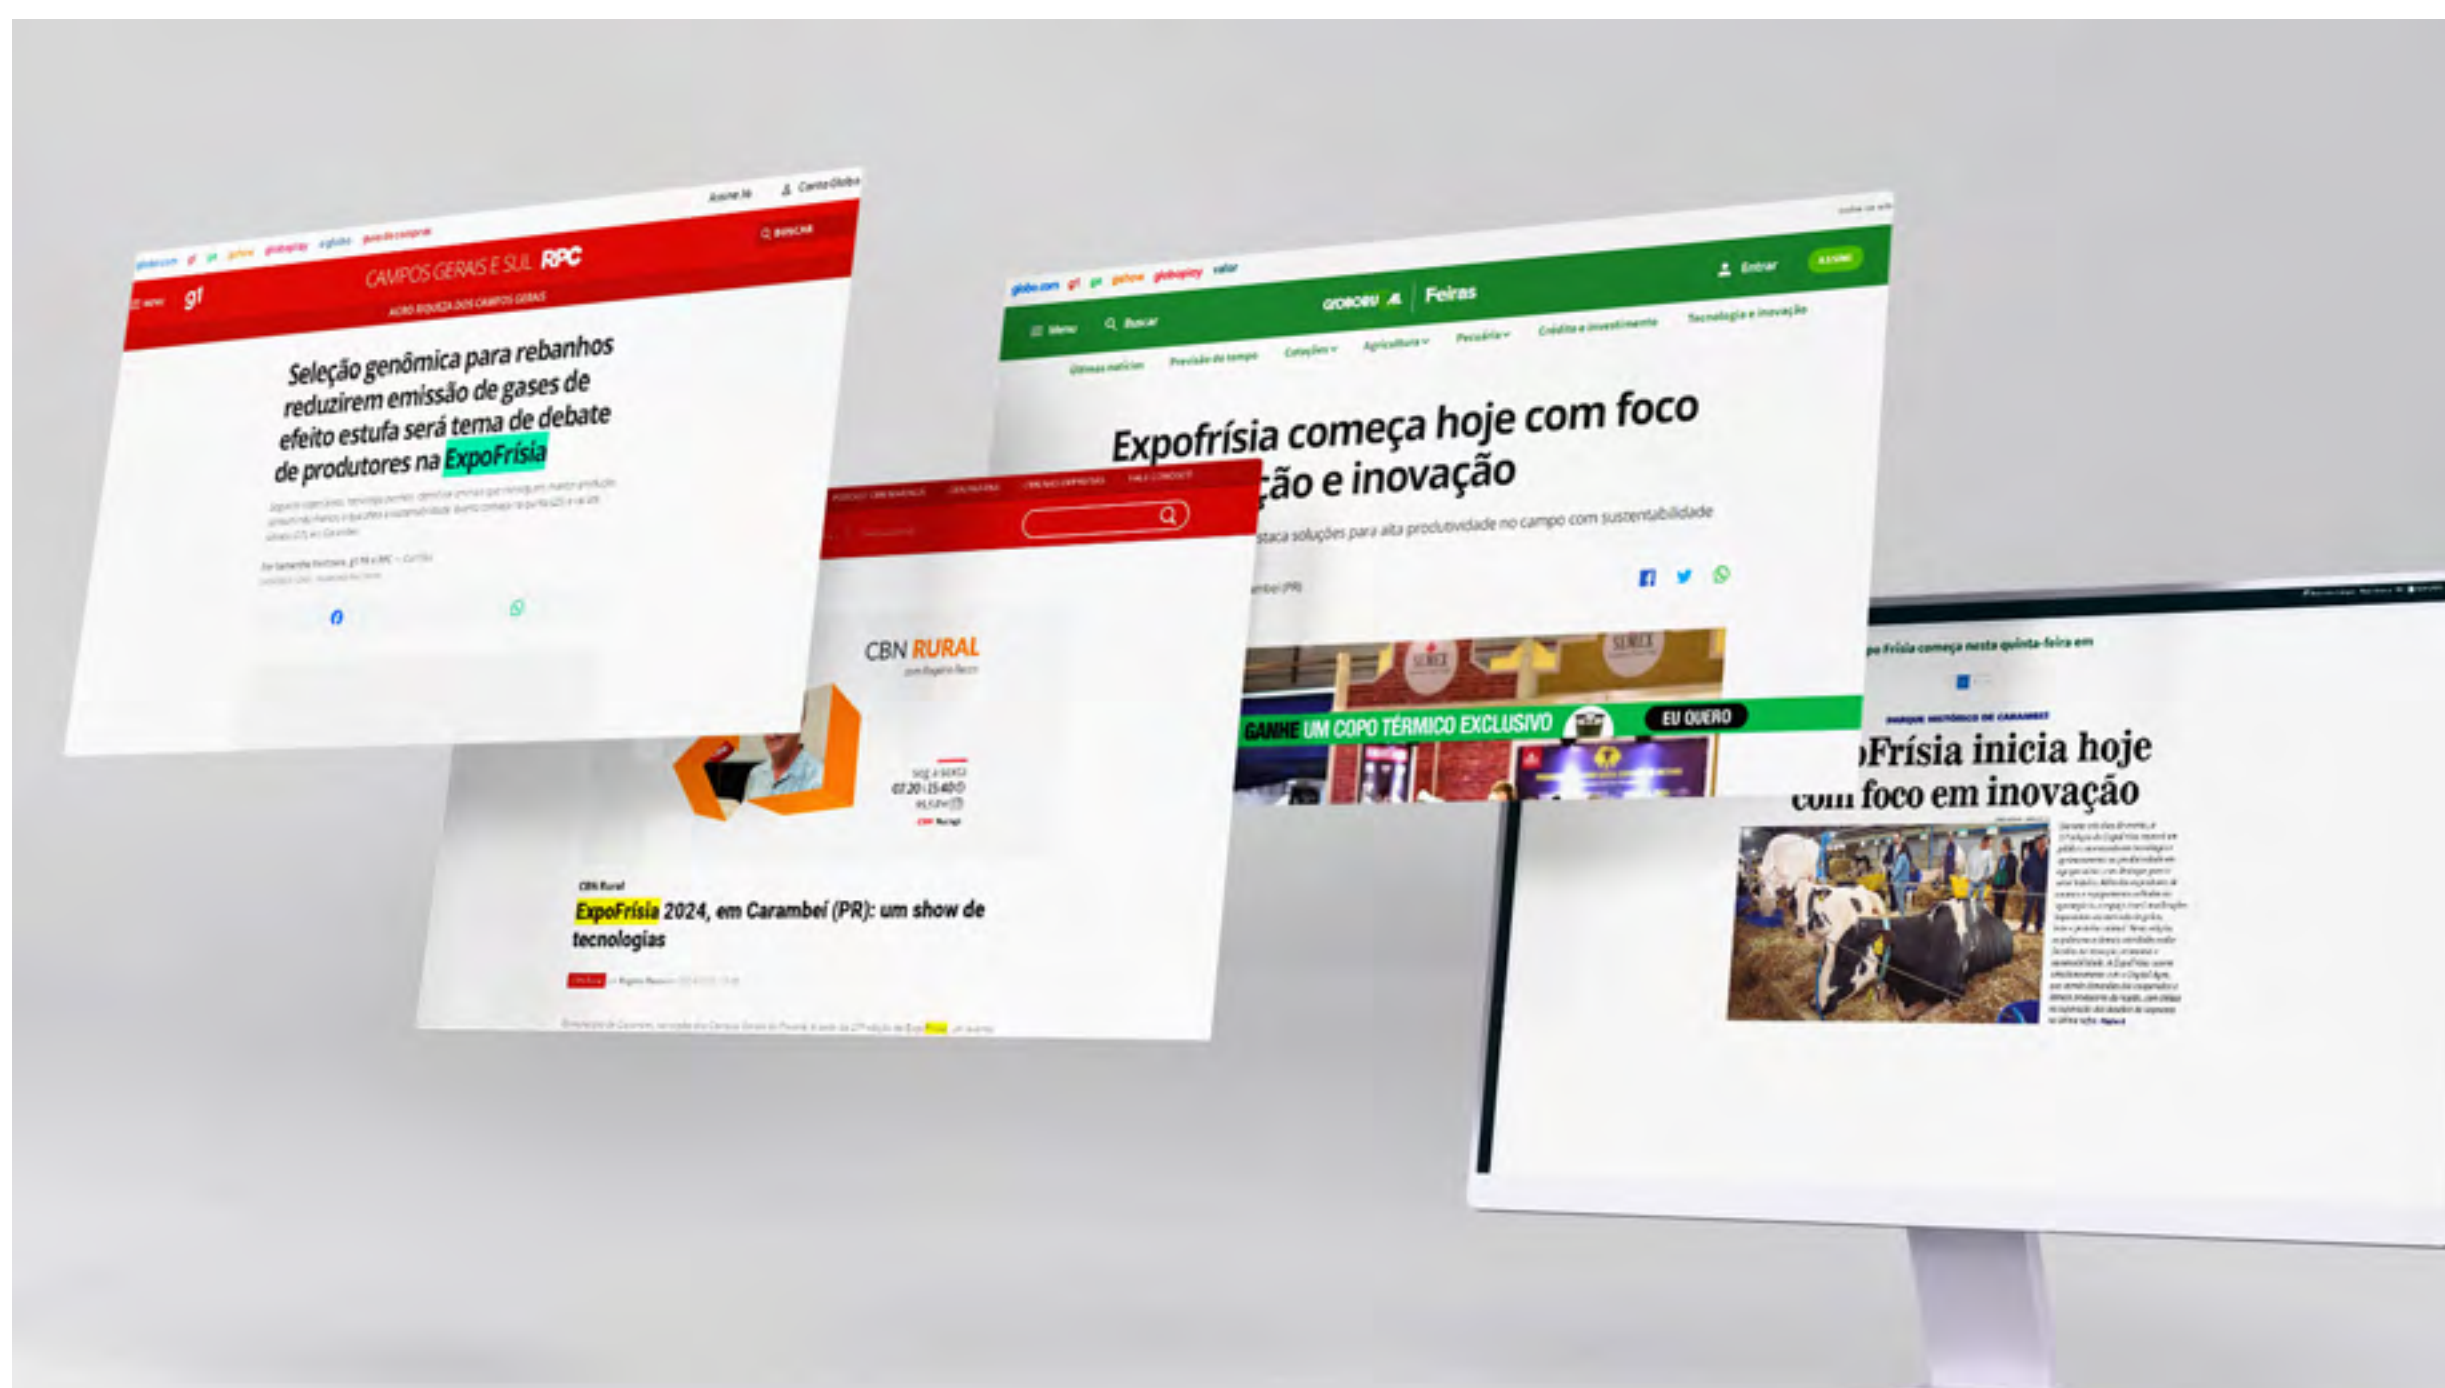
Assine já Conta Globo

BUSCAR

CAMPOS GERAIS E SUL RPC

g1

AGRO RIQUEZA DOS CAMPOS GERAIS

Seleção genômica para rebanhos reduzirem emissão de gases de efeito estufa será tema de debate de produtores na ExpoFrísia

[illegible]

Entrar

GLOBORURAL Feiras

Menu Buscar

Últimas notícias Previsão do tempo Cotações Agricultura Pecuária Crédito e investimento Tecnologia e inovação

Expofrísia começa hoje com foco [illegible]ção e inovação

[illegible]staca soluções para alta produtividade no campo com sustentabilidade

GANHE UM COPO TÉRMICO EXCLUSIVO EU QUERO

CBN RURAL

CBN Rural

ExpoFrísia 2024, em Carambeí (PR): um show de tecnologias

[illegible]Frísia começa nesta quinta-feira em

PARQUE HISTÓRICO DE CARAMBEÍ

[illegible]Frísia inicia hoje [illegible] foco em inovação

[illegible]